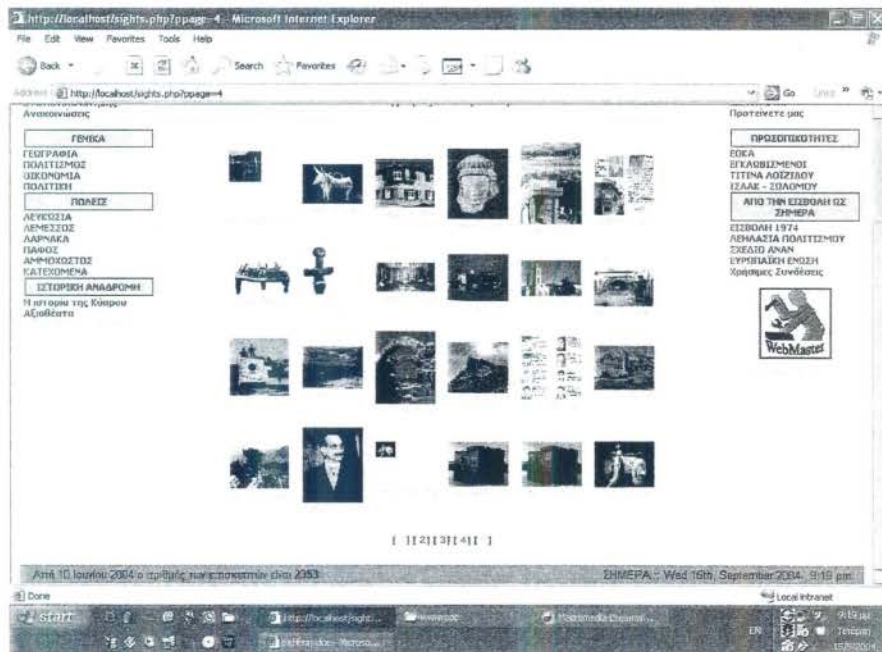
http://localhost/sights.php?ppage=4 - Microsoft Internet Explorer

File Edit View Favorites Tools Help

Back Search Favorites

Address http://localhost/sights.php?ppage=4 Go Links

Ανακοινώσεις

ΓΕΝΙΚΑ

ΓΕΩΓΡΑΦΙΑ
ΠΟΛΙΤΙΣΜΟΣ
ΟΙΚΟΝΟΜΙΑ
ΠΟΛΙΤΙΚΗ

ΠΟΛΕΙΣ

ΛΕΥΚΩΣΙΑ
ΛΕΜΕΣΟΣ
ΛΑΡΝΑΚΑ
ΠΑΦΟΣ
ΑΜΜΟΧΩΣΤΟΣ
ΚΑΤΕΧΟΜΕΝΑ

ΙΣΤΟΡΙΚΗ ΑΝΑΔΡΟΜΗ

Η ιστορία της Κύπρου
Αξιοθέατα

[ ][1][2][3][4][ ]

Προτείνετε μας

ΠΡΟΣΩΠΙΚΟΤΗΤΕΣ

ΕΟΚΑ
ΕΓΚΛΩΒΙΣΜΕΝΟΙ
ΤΙΤΙΝΑ ΛΟΙΖΙΔΟΥ
ΙΣΑΑΚ - ΣΟΛΟΜΟΥ

ΑΠΟ ΤΗΝ ΕΙΣΒΟΛΗ ΩΣ ΣΗΜΕΡΑ

ΕΙΣΒΟΛΗ 1974
ΛΕΗΛΑΣΙΑ ΠΟΛΙΤΙΣΜΟΥ
ΣΧΕΔΙΟ ΑΝΑΝ
ΕΥΡΩΠΑΪΚΗ ΕΝΩΣΗ
Χρήσιμες Συνδέσεις

WebMaster

Από 10 Ιουνίου 2004 ο αριθμός των επισκεπτών είναι 2353

ΣΗΜΕΡΑ :: Wed 15th, September 2004, 9:19 pm

Done

Local intranet

start

http://localhost/sight...

Macromedia Dreamw...

EN

9:19 μμ
Τετάρτη
15/9/2004